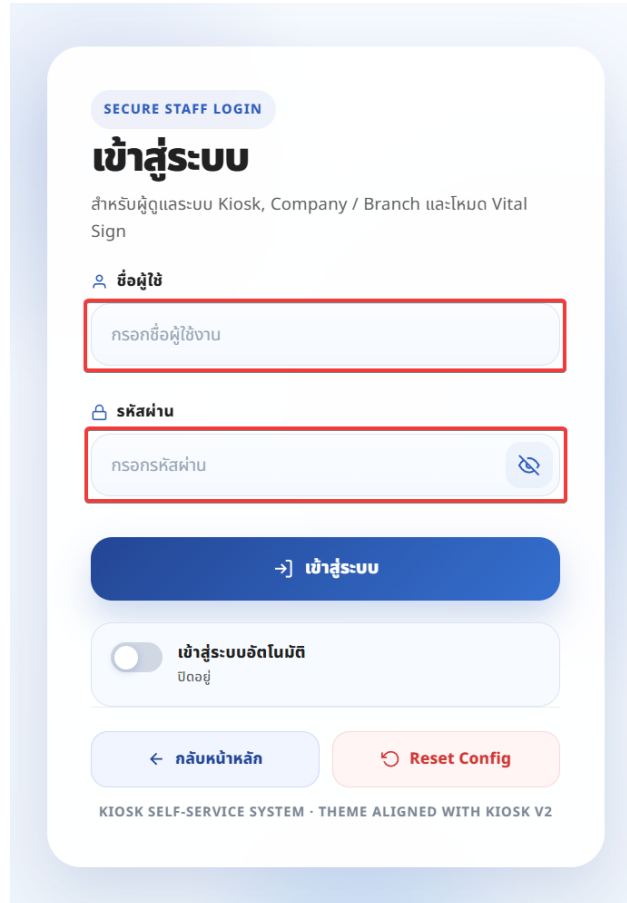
SECURE STAFF LOGIN

เข้าสู่ระบบ

สำหรับผู้ดูแลระบบ Kiosk, Company / Branch และโหมด Vital Sign

ชื่อผู้ใช้

กรอกชื่อผู้ใช้งาน

รหัสผ่าน

กรอกรหัสผ่าน

เข้าสู่ระบบ

เข้าสู่ระบบอัตโนมัติ

ปิดอยู่

← กลับหน้าหลัก

Reset Config

KIOSK SELF-SERVICE SYSTEM · THEME ALIGNED WITH KIOSK V2